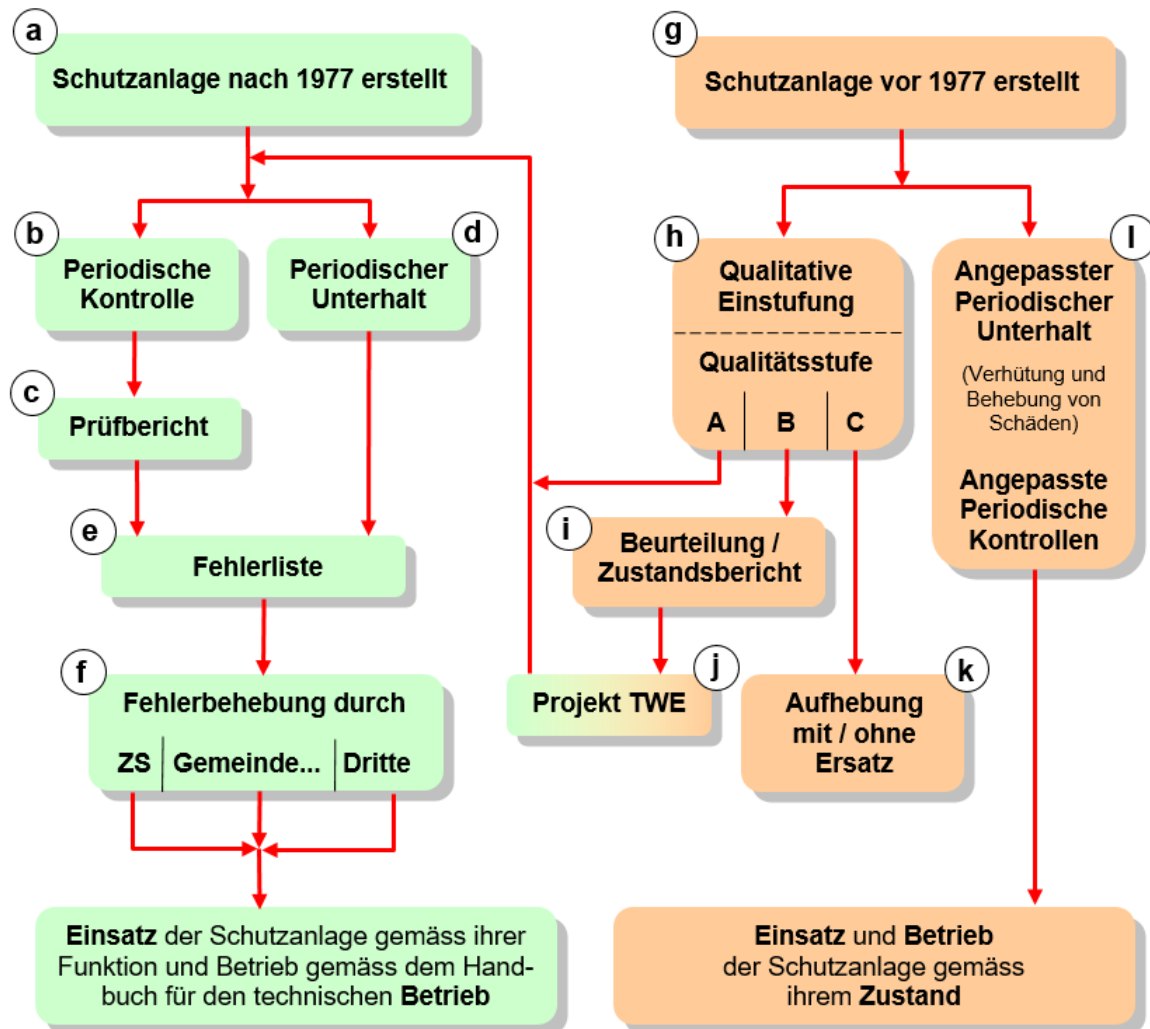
a
Schutzanlage nach 1977 erstellt

b
Periodische Kontrolle

d
Periodischer Unterhalt

c
Prüfbericht

e
Fehlerliste

f
Fehlerbehebung durch

ZS | Gemeinde... | Dritte

Einsatz der Schutzanlage gemäss ihrer Funktion und Betrieb gemäss dem Handbuch für den technischen Betrieb

g
Schutzanlage vor 1977 erstellt

h
Qualitative Einstufung

Qualitätsstufe

A | B | C

l
Angepasster Periodischer Unterhalt

(Verhütung und Behebung von Schäden)

Angepasste Periodische Kontrollen

i
Beurteilung / Zustandsbericht

j
Projekt TWE

k
Aufhebung mit / ohne Ersatz

Einsatz und Betrieb der Schutzanlage gemäss ihrem Zustand